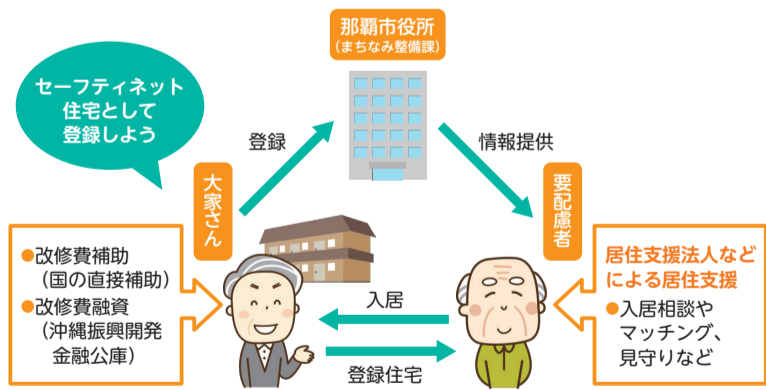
那覇市役所
(まちなみ整備課)

セーフティネット住宅として登録しよう

登録

情報提供

大家さん

要配慮者

●改修費補助
(国の直接補助)
●改修費融資
(沖縄振興開発金融公庫)

入居

登録住宅

居住支援法人などによる居住支援
●入居相談やマッチング、見守りなど